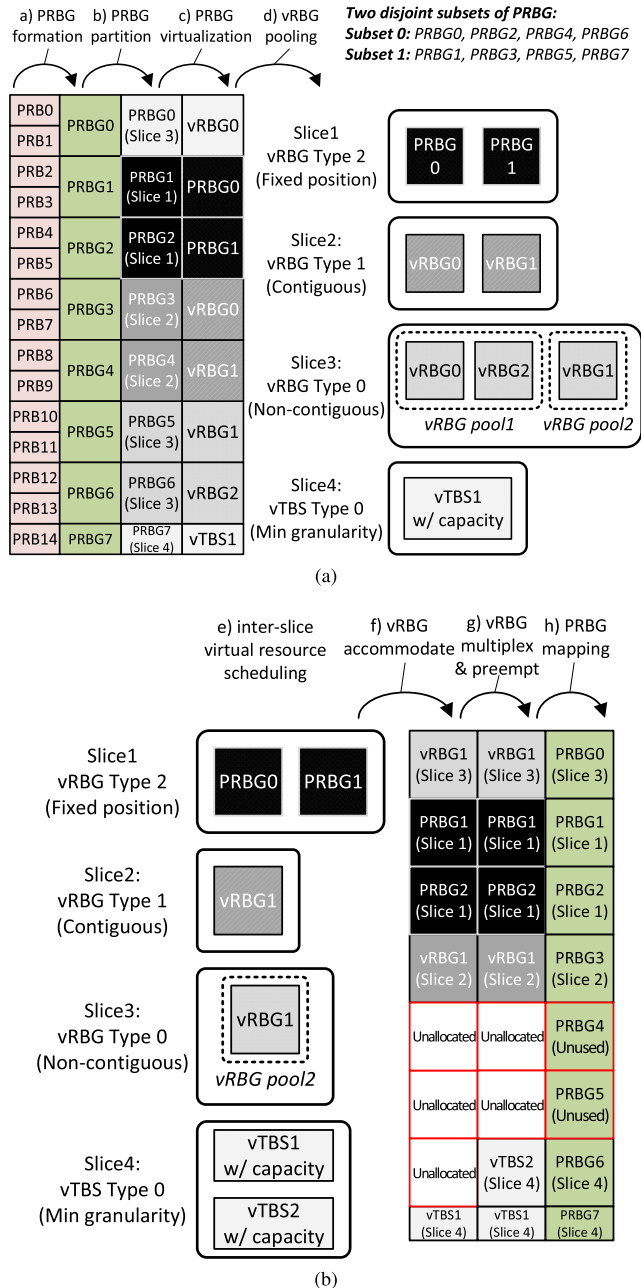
a) PRBG formation
b) PRBG partition
c) PRBG virtualization
d) vRBG pooling

**Two disjoint subsets of PRBG:**
**Subset 0:** PRBG0, PRBG2, PRBG4, PRBG6
**Subset 1:** PRBG1, PRBG3, PRBG5, PRBG7

| | | | |
|---|---|---|---|
| PRB0 / PRB1 | PRBG0 | PRBG0 (Slice 3) | vRBG0 |
| PRB2 / PRB3 | PRBG1 | PRBG1 (Slice 1) | PRBG0 |
| PRB4 / PRB5 | PRBG2 | PRBG2 (Slice 1) | PRBG1 |
| PRB6 / PRB7 | PRBG3 | PRBG3 (Slice 2) | vRBG0 |
| PRB8 / PRB9 | PRBG4 | PRBG4 (Slice 2) | vRBG1 |
| PRB10 / PRB11 | PRBG5 | PRBG5 (Slice 3) | vRBG1 |
| PRB12 / PRB13 | PRBG6 | PRBG6 (Slice 3) | vRBG2 |
| PRB14 | PRBG7 | PRBG7 (Slice 4) | vTBS1 |

Slice1 vRBG Type 2 (Fixed position)
PRBG 0
PRBG 1

Slice2: vRBG Type 1 (Contiguous)
vRBG0
vRBG1

Slice3: vRBG Type 0 (Non-contiguous)
vRBG0
vRBG2
vRBG1
vRBG pool1
vRBG pool2

Slice4: vTBS Type 0 (Min granularity)
vTBS1 w/ capacity

(a)

e) inter-slice virtual resource scheduling
f) vRBG accommodate
g) vRBG multiplex & preempt
h) PRBG mapping

Slice1 vRBG Type 2 (Fixed position)
PRBG0
PRBG1

Slice2: vRBG Type 1 (Contiguous)
vRBG1

Slice3: vRBG Type 0 (Non-contiguous)
vRBG1
vRBG pool2

Slice4: vTBS Type 0 (Min granularity)
vTBS1 w/ capacity
vTBS2 w/ capacity

| | | |
|---|---|---|
| vRBG1 (Slice 3) | vRBG1 (Slice 3) | PRBG0 (Slice 3) |
| PRBG1 (Slice 1) | PRBG1 (Slice 1) | PRBG1 (Slice 1) |
| PRBG2 (Slice 1) | PRBG2 (Slice 1) | PRBG2 (Slice 1) |
| vRBG1 (Slice 2) | vRBG1 (Slice 2) | PRBG3 (Slice 2) |
| Unallocated | Unallocated | PRBG4 (Unused) |
| Unallocated | Unallocated | PRBG5 (Unused) |
| Unallocated | vTBS2 (Slice 4) | PRBG6 (Slice 4) |
| vTBS1 (Slice 4) | vTBS1 (Slice 4) | PRBG7 (Slice 4) |

(b)